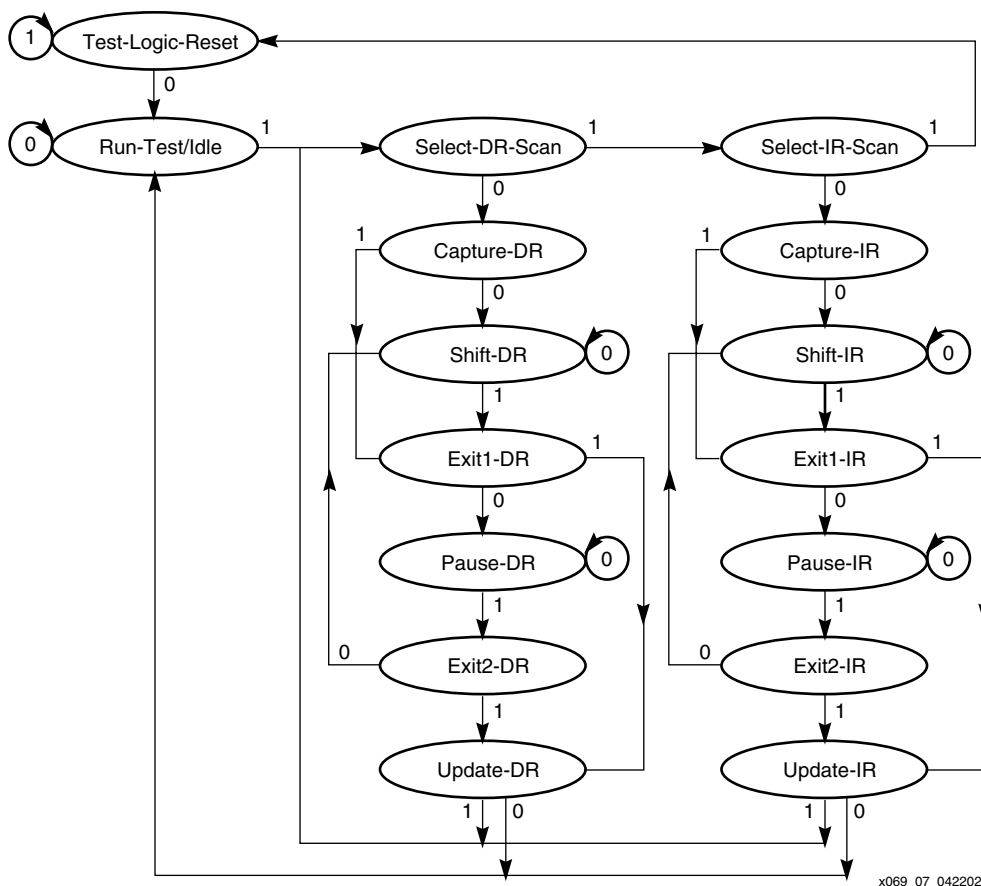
1
Test-Logic-Reset
0
0
Run-Test/Idle
1
Select-DR-Scan
1
Select-IR-Scan
1
0
0
1
Capture-DR
1
Capture-IR
0
0
Shift-DR
0
Shift-IR
0
1
1
Exit1-DR
1
Exit1-IR
1
0
0
Pause-DR
0
Pause-IR
0
1
1
0
Exit2-DR
0
Exit2-IR
1
1
Update-DR
Update-IR
1
0
1
0
x069_07_042202